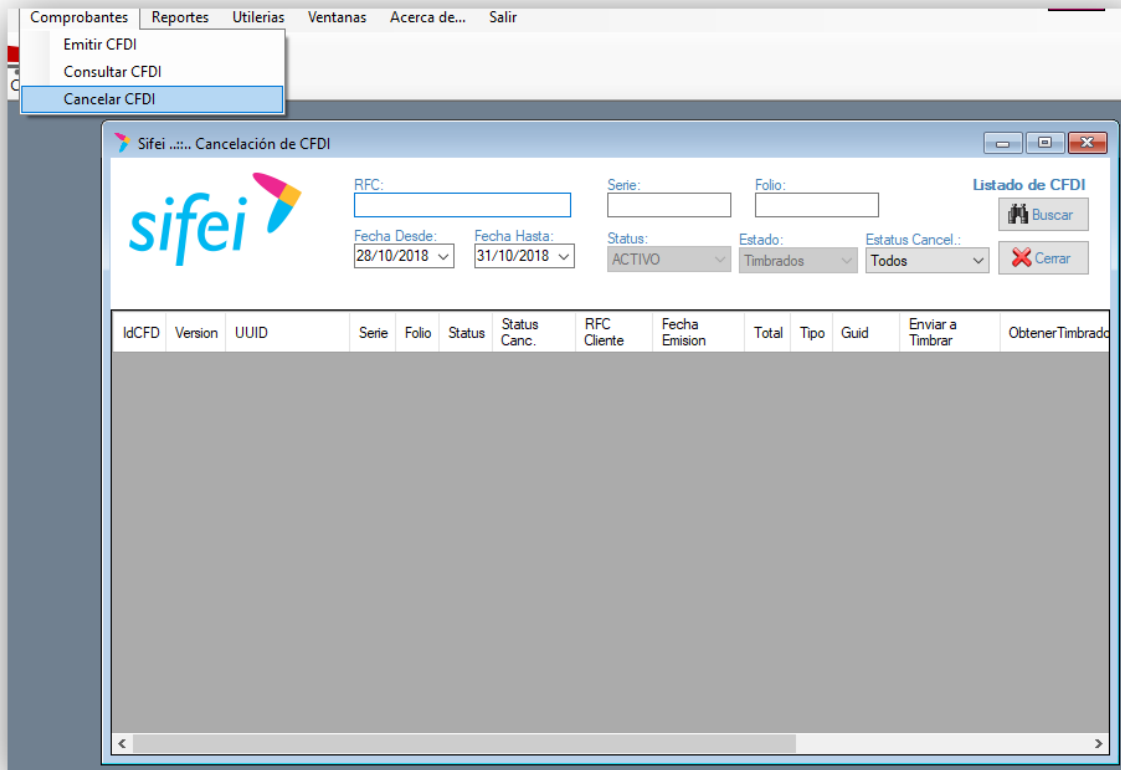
Comprobantes Reportes Utilerias Ventanas Acerca de... Salir

Emitir CFDI
Consultar CFDI
Cancelar CFDI

Sifei ..::.. Cancelación de CFDI

sifei

RFC:
Serie:
Folio:
Listado de CFDI
Buscar
Fecha Desde: 28/10/2018
Fecha Hasta: 31/10/2018
Status: ACTIVO
Estado: Timbrados
Estatus Cancel.: Todos
Cerrar

| IdCFD | Version | UUID | Serie | Folio | Status | Status Canc. | RFC Cliente | Fecha Emision | Total | Tipo | Guid | Enviar a Timbrar | ObtenerTimbrado |
|---|---|---|---|---|---|---|---|---|---|---|---|---|---|